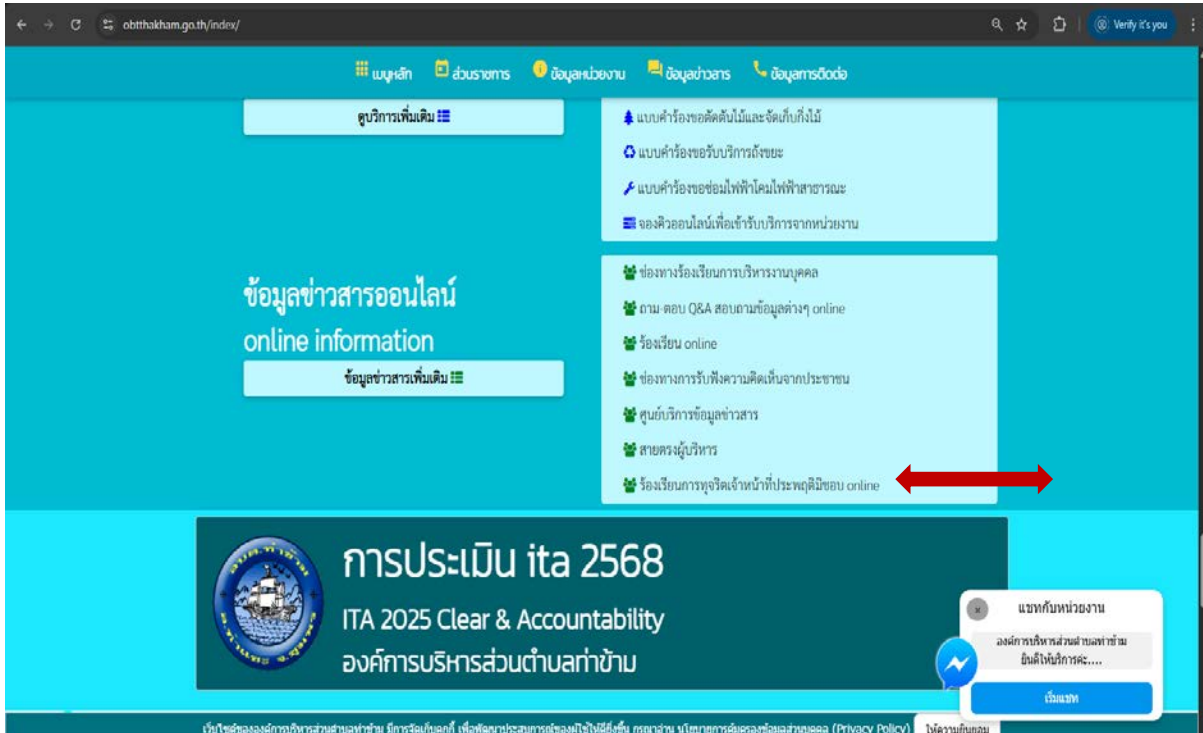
obtthakham.go.th/index/

Verify it's you

เมนูหลัก ส่วนราชการ ข้อมูลหน่วยงาน ข้อมูลข่าวสาร ข้อมูลการติดต่อ

ดูบริการเพิ่มเติม

แบบคำร้องขอตัดต้นไม้และจัดเก็บกิ่งไม้
แบบคำร้องขอรับบริการถังขยะ
แบบคำร้องขอซ่อมไฟฟ้าโคมไฟฟ้าสาธารณะ
จองคิวออนไลน์เพื่อเข้ารับบริการจากหน่วยงาน

ข้อมูลข่าวสารออนไลน์
online information

ข้อมูลข่าวสารเพิ่มเติม

ช่องทางร้องเรียนการบริหารงานบุคคล
ถาม-ตอบ Q&A สอบถามข้อมูลต่างๆ online
ร้องเรียน online
ช่องทางการรับฟังความคิดเห็นจากประชาชน
ศูนย์บริการข้อมูลข่าวสาร
สายตรงผู้บริหาร
ร้องเรียนการทุจริตเจ้าหน้าที่ประพฤติมิชอบ online

การประเมิน ita 2568
ITA 2025 Clear & Accountability
องค์การบริหารส่วนตำบลท่าข้าม

แชทกับหน่วยงาน
องค์การบริหารส่วนตำบลท่าข้าม ยินดีให้บริการค่ะ....
เริ่มแชท

เว็บไซต์ขององค์การบริหารส่วนตำบลท่าข้าม มีการจัดเก็บคุกกี้ เพื่อพัฒนาประสบการณ์ของท่านให้ดียิ่งขึ้น กรุณาอ่าน นโยบายการคุ้มครองข้อมูลส่วนบุคคล (Privacy Policy) ให้ความยินยอม